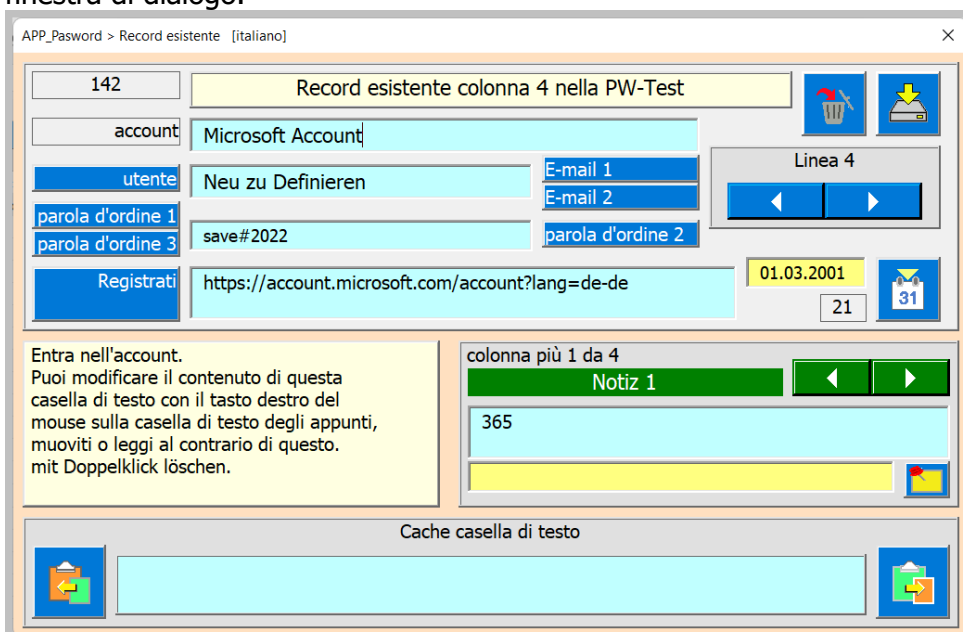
finestra di dialogo.

APP_Pasword > Record esistente [italiano]

×

142

Record esistente colonna 4 nella PW-Test

account

Microsoft Account

utente

Neu zu Definieren

E-mail 1

E-mail 2

Linea 4

parola d'ordine 1

parola d'ordine 3

save#2022

parola d'ordine 2

Registrati

https://account.microsoft.com/account?lang=de-de

01.03.2001

21

31

Entra nell'account.
Puoi modificare il contenuto di questa casella di testo con il tasto destro del mouse sulla casella di testo degli appunti, muoviti o leggi al contrario di questo.
mit Doppelklick löschen.

colonna più 1 da 4

Notiz 1

365

Cache casella di testo